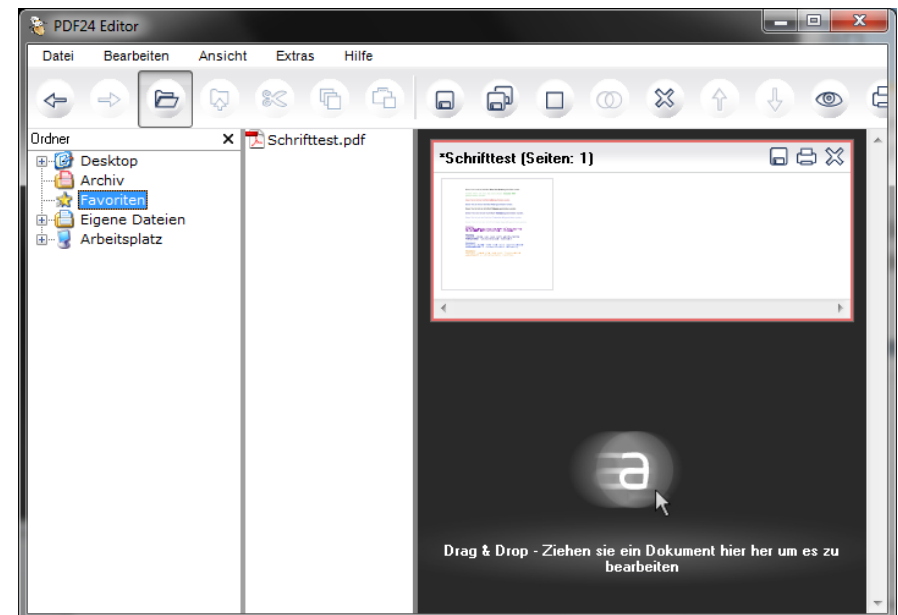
PDF24 Editor

Datei Bearbeiten Ansicht Extras Hilfe

Ordner ✕
Desktop
Archiv
Favoriten
Eigene Dateien
Arbeitsplatz

Schrifttest.pdf

*Schrifttest (Seiten: 1)

Drag & Drop - Ziehen sie ein Dokument hier her um es zu bearbeiten